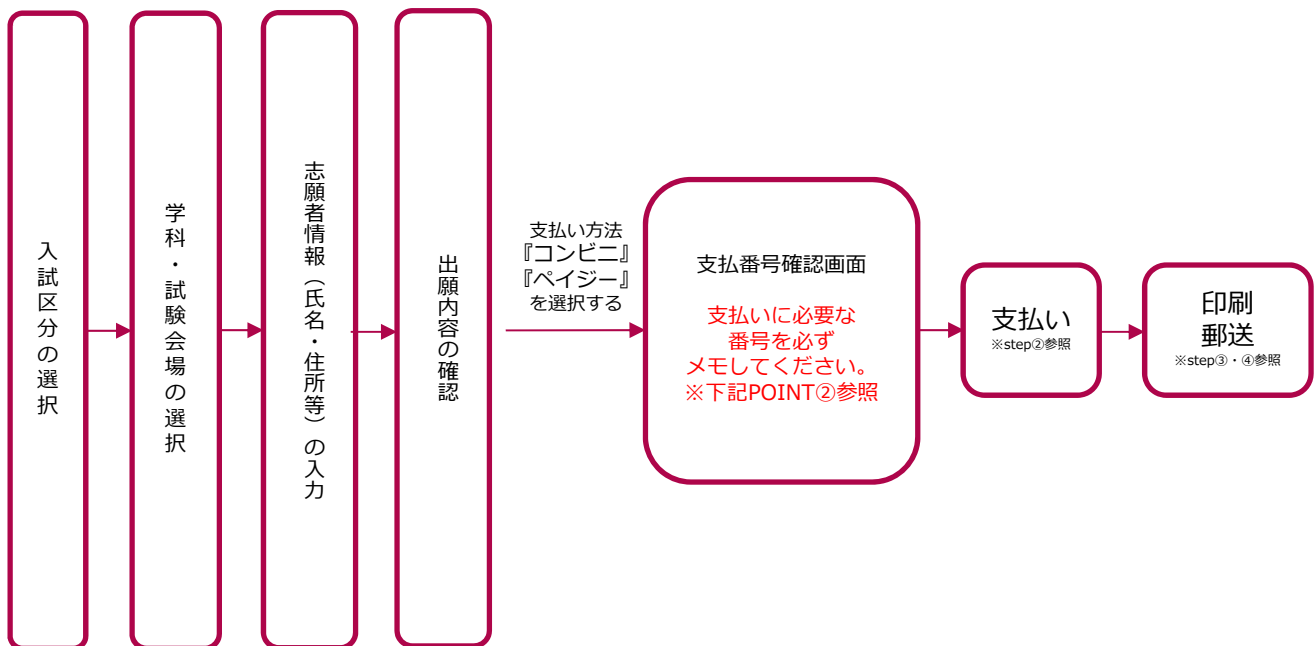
入試区分の選択

学科・試験会場の選択

志願者情報（氏名・住所等）の入力

出願内容の確認

支払い方法
『コンビニ』
『ペイジー』
を選択する

支払番号確認画面

支払いに必要な
番号を必ず
メモしてください。
※下記POINT②参照

支払い
※step②参照

印刷
郵送
※step③・④参照